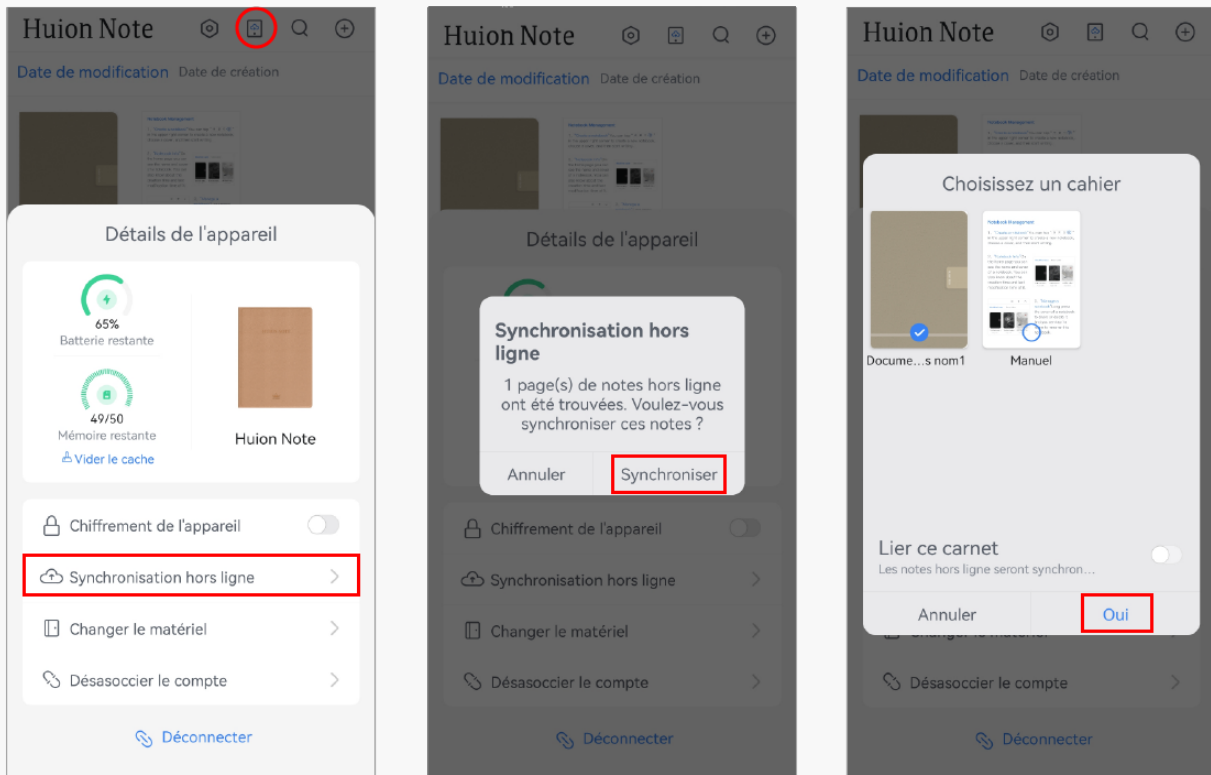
Huion Note

Date de modification Date de création

Détails de l'appareil

65%
Batterie restante

49/50
Mémoire restante

Vider le cache

Huion Note

Chiffrement de l'appareil

Synchronisation hors ligne

Changer le matériel

Désasoccier le compte

Déconnecter

Huion Note

Date de modification Date de création

Détails de l'appareil

Synchronisation hors ligne

1 page(s) de notes hors ligne ont été trouvées. Voulez-vous synchroniser ces notes ?

Annuler Synchroniser

Chiffrement de l'appareil

Synchronisation hors ligne

Changer le matériel

Désasoccier le compte

Déconnecter

Huion Note

Date de modification Date de création

Choisissez un cahier

Docume…s nom1 Manuel

Lier ce carnet
Les notes hors ligne seront synchron…

Annuler Oui

Désasoccier le compte

Déconnecter